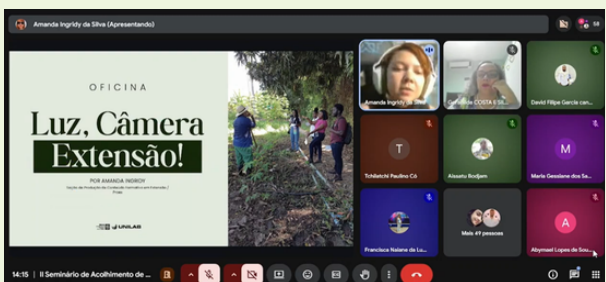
Amanda Ingridy da Silva (Apresentando)

OFICINA

Luz, Câmera Extensão!

POR AMANDA INGRIDY

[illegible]

UNILAB

Amanda Ingridy da Silva

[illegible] COSTA E SI...

David Filipe Garcia can...

T

Tchiletchi Paulino Có

Alsaatu Bodjam

M

Maria Geasiane dos Sa...

Francisca Naiane da Lu...

Mais 49 pessoas

A

Abymael Lopes de Sou...

14:15 | II Seminário de Acolhimento de ...

58